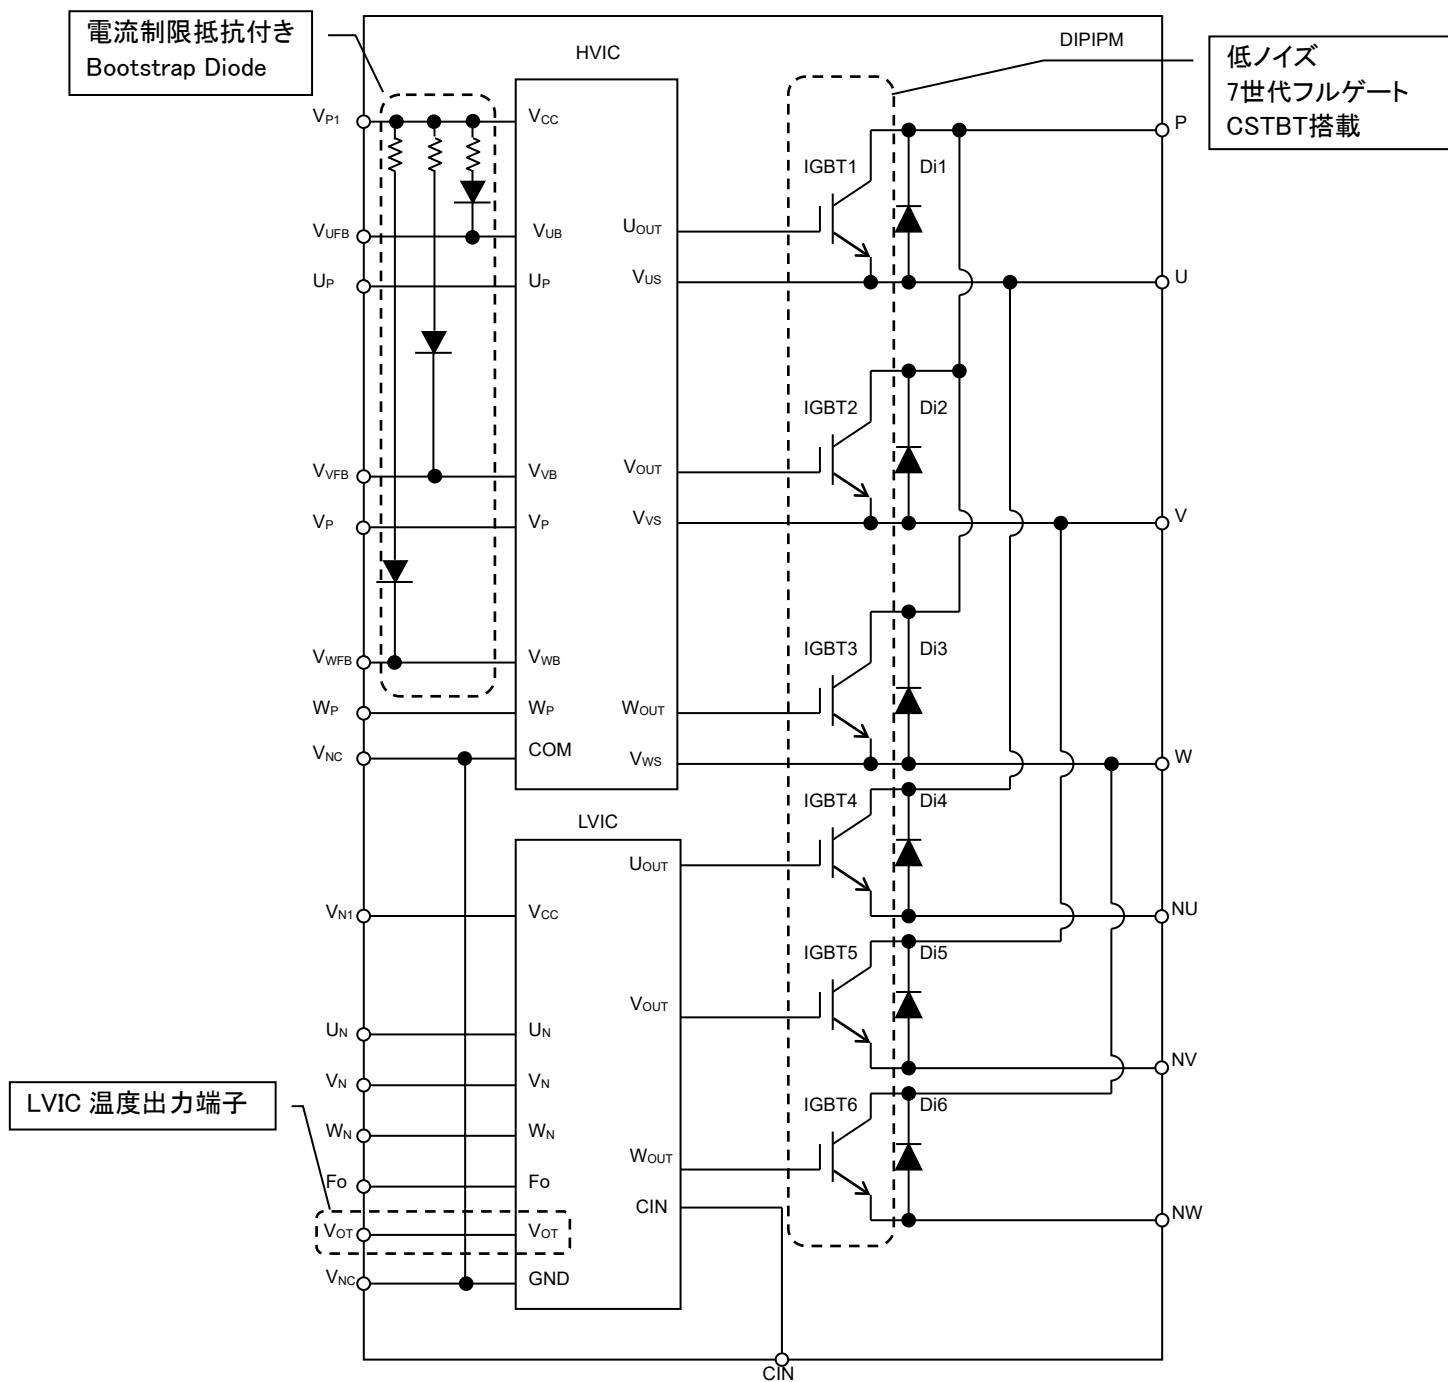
電流制限抵抗付き
Bootstrap Diode

HVIC

DIPIPM

低ノイズ
7世代フルゲート
CSTBT搭載

$V_{P1}$
$V_{CC}$
P
IGBT1
Di1
$V_{UFB}$
$V_{UB}$
$U_{OUT}$
$U_P$
$U_P$
$V_{US}$
U
IGBT2
Di2
$V_{VFB}$
$V_{VB}$
$V_{OUT}$
$V_P$
$V_P$
$V_{VS}$
V
IGBT3
Di3
$V_{WFB}$
$V_{WB}$
$W_P$
$W_P$
$W_{OUT}$
$V_{NC}$
COM
$V_{WS}$
W
IGBT4
Di4
LVIC
$U_{OUT}$
$V_{N1}$
$V_{CC}$
NU
IGBT5
Di5
$V_{OUT}$
$U_N$
$U_N$
$V_N$
$V_N$
NV
LVIC 温度出力端子
IGBT6
Di6
$W_N$
$W_N$
$W_{OUT}$
Fo
Fo
CIN
$V_{OT}$
$V_{OT}$
NW
$V_{NC}$
GND
CIN